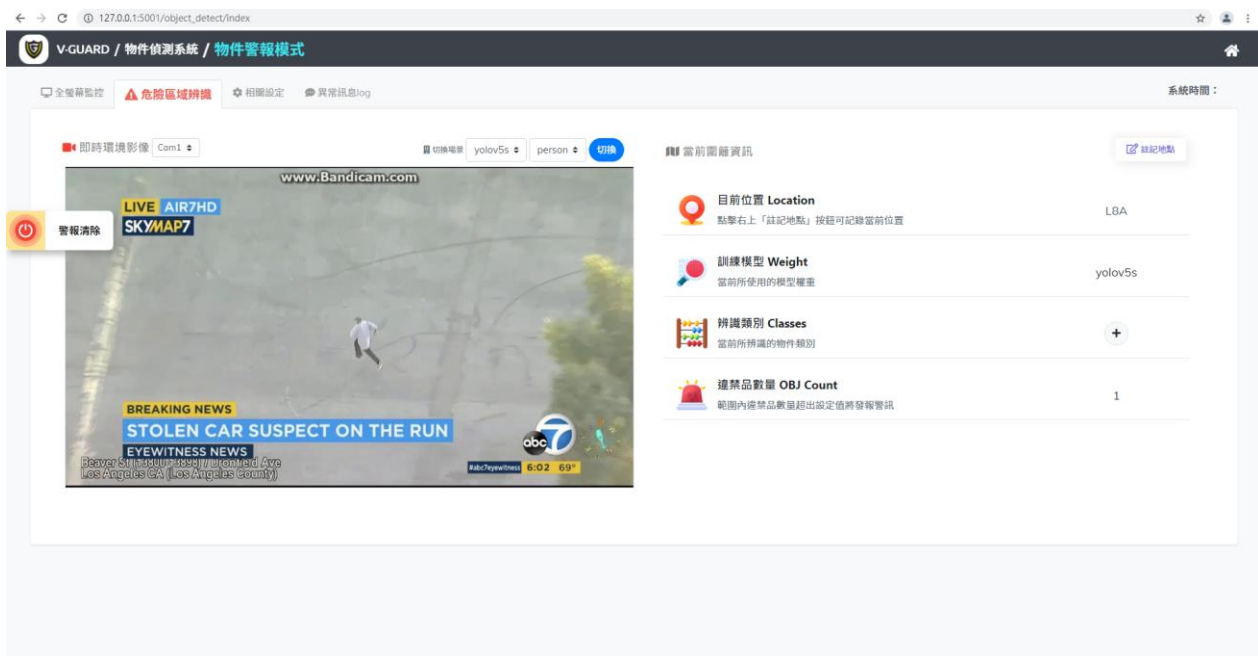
127.0.0.1:5001/object_detect/index

V-GUARD / 物件偵測系統 / 物件警報模式

全螢幕監控 危險區域辨識 相關設定 異常訊息log

系統時間：

即時環境影像 Com1

切換場景 yolov5s person 切換

警報清除

www.Bandicam.com

LIVE AIR7HD
SKYMAP7

BREAKING NEWS
STOLEN CAR SUSPECT ON THE RUN
EYEWITNESS NEWS
Beaver St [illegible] Ave
Los Angeles CA (Los Angeles County)

abc 7

#abc7eyewitness 6:02 69°

當前圍籬資訊

註記地點

目前位置 Location
點擊右上「註記地點」按鈕可記錄當前位置
L8A

訓練模型 Weight
當前所使用的模型權重
yolov5s

辨識類別 Classes
當前所辨識的物件類別
+

違禁品數量 OBJ Count
範圍內違禁品數量超出設定值將發報警訊
1